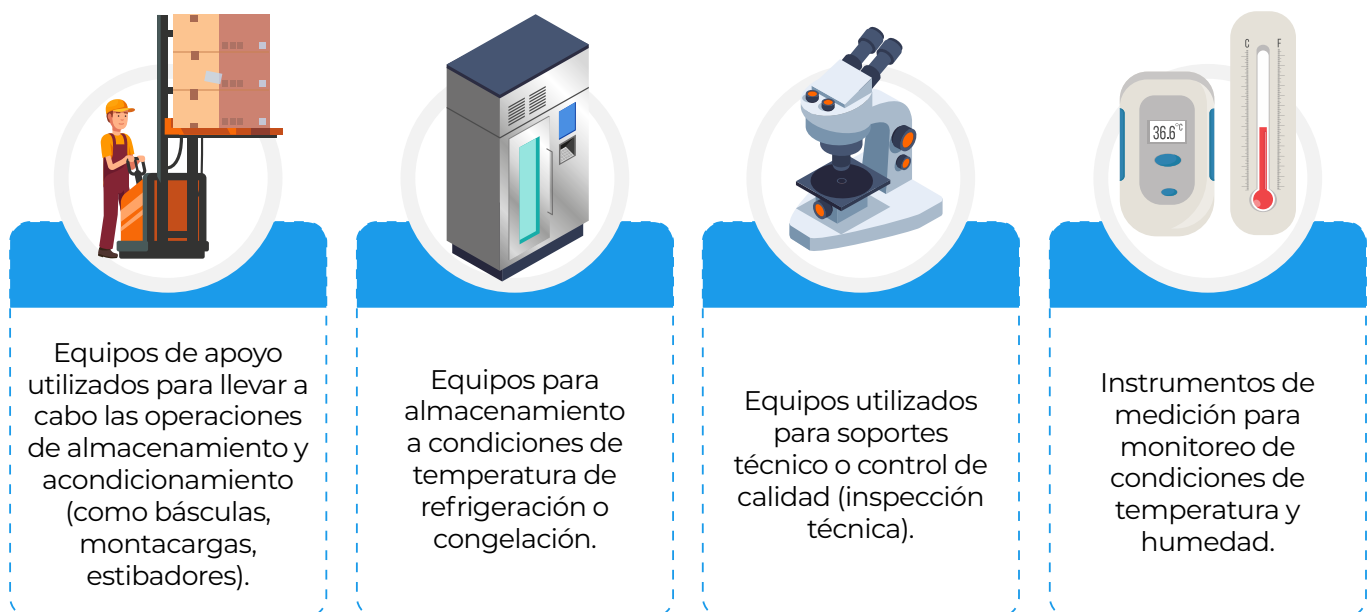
Equipos de apoyo utilizados para llevar a cabo las operaciones de almacenamiento y acondicionamiento (como básculas, montacargas, estibadores).

Equipos para almacenamiento a condiciones de temperatura de refrigeración o congelación.

Equipos utilizados para soportes técnico o control de calidad (inspección técnica).

36.6°C

C F

Instrumentos de medición para monitoreo de condiciones de temperatura y humedad.